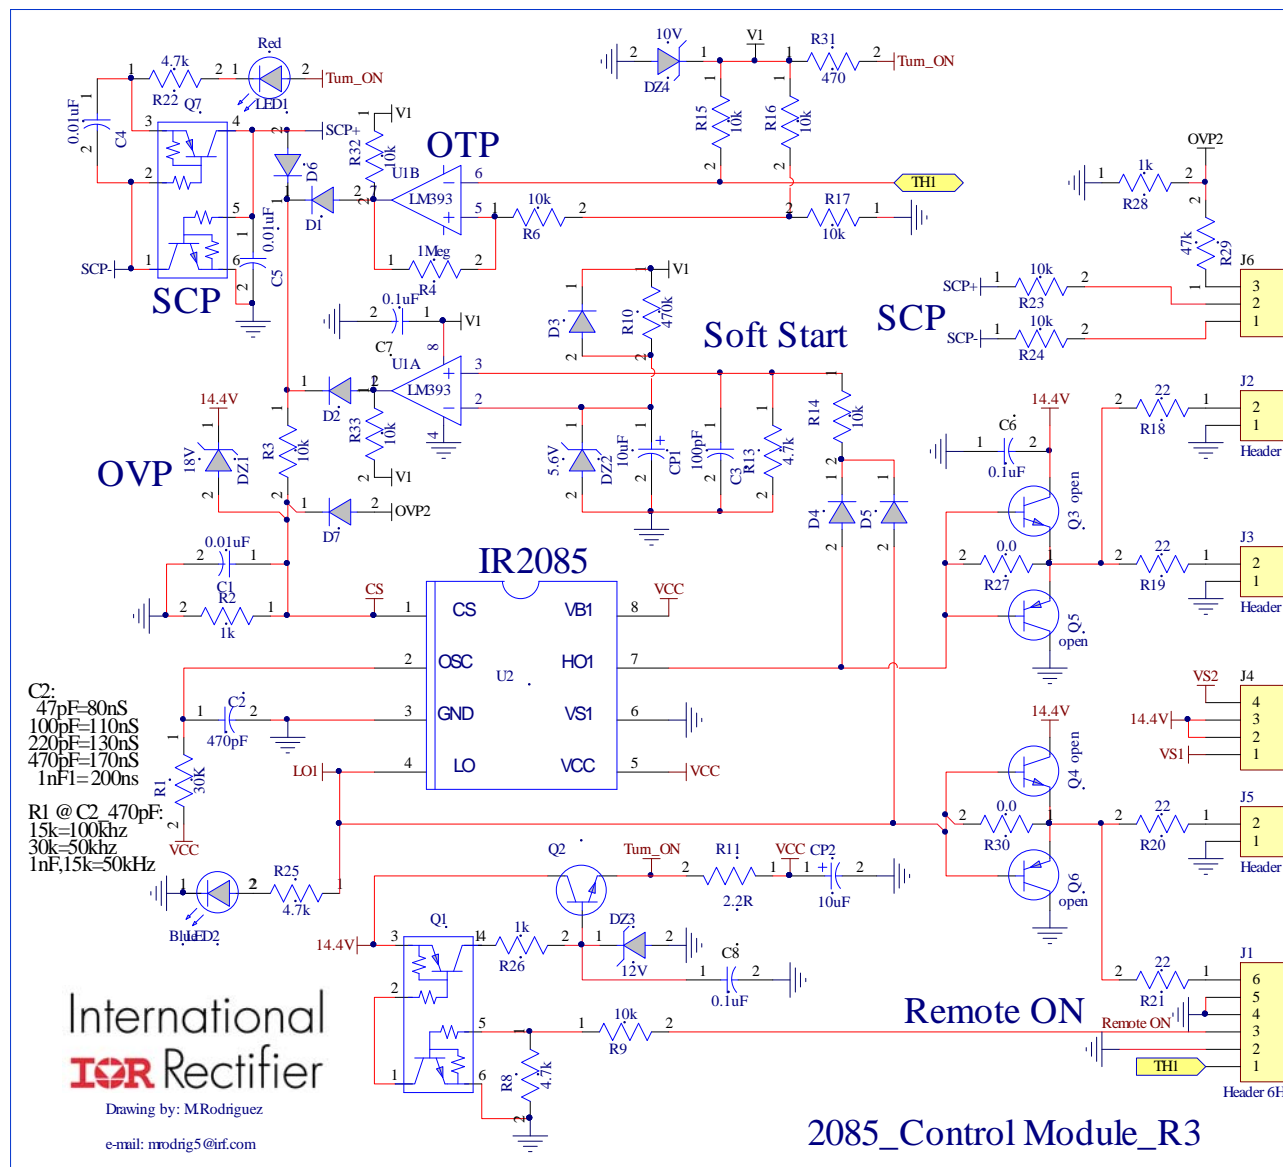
Red
4.7k
R22
LED1
Turn_ON
0.01uF
C4
Q7
SCP+
V1
R32
10k
OTP
D6
U1B
LM393
D1
0.01uF
C5
1Meg
R4
SCP-
SCP
10V
DZ4
V1
R31
470
Turn_ON
R15
10k
R16
10k
TH1
10k
R6
R17
10k
OVP2
1k
R28
47k
R29
J6
SCP+
10k
R23
SCP
SCP-
10k
R24
V1
D3
R10
470k
Soft Start
0.1uF
V1
C7
U1A
LM393
D2
R33
10k
V1
14.4V
18V
DZ1
OVP
R3
10k
D7
OVP2
5.6V
DZ2
10uF
CP1
100pF
C3
R13
4.7k
R14
10k
D4
D5
14.4V
C6
0.1uF
Q3 open
0.0
R27
Q5 open
22
R18
J2
Header
22
R19
J3
Header
0.01uF
C1
R2
1k
CS
IR2085
CS
VB1
VCC
OSC
HO1
U2
GND
VS1
LO
VCC
VCC
LO1
C2:
47pF=80nS
100pF=110nS
220pF=130nS
470pF=170nS
1nF1=200ns
C2
470pF
R1
30K
R1 @ C2_470pF:
15k=100khz
30k=50khz
1nF,15k=50kHz
VCC
VS2
J4
14.4V
VS1
14.4V
Q4 open
0.0
R30
Q6 open
22
R20
J5
Header
Q2
Turn_ON
R11
2.2R
VCC
CP2
10uF
BlueLED2
R25
4.7k
14.4V
Q1
1k
R26
DZ3
12V
C8
0.1uF
22
R21
J1
Remote ON
Remote ON
TH1
Header 6H
International
IOR Rectifier
Drawing by: M.Rodriguez
e-mail: mrodrig5@irf.com
10k
R9
R8
4.7k
2085_Control Module_R3